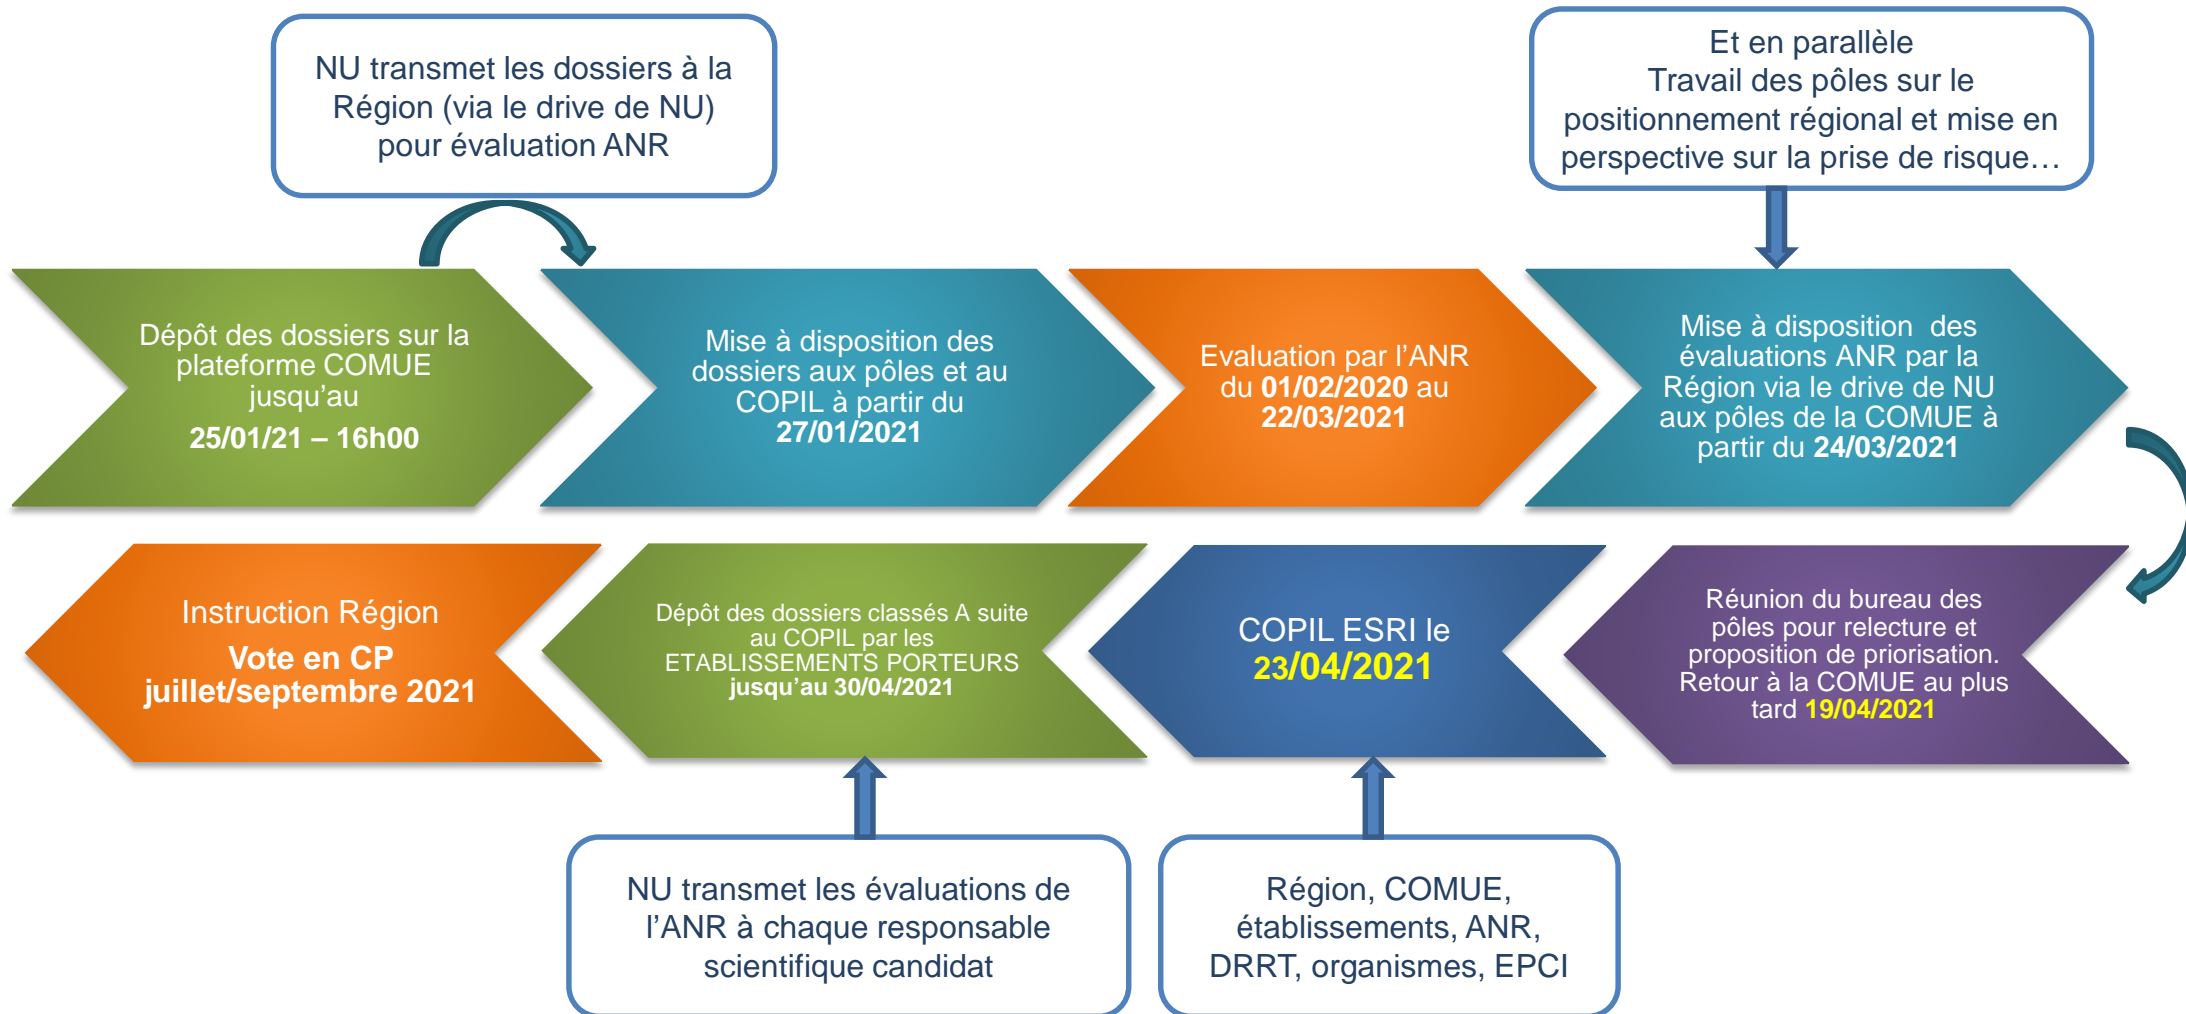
NU transmet les dossiers à la Région (via le drive de NU) pour évaluation ANR

Et en parallèle
Travail des pôles sur le positionnement régional et mise en perspective sur la prise de risque…

Dépôt des dossiers sur la plateforme COMUE jusqu'au
25/01/21 – 16h00

Mise à disposition des dossiers aux pôles et au COPIL à partir du 27/01/2021

Evaluation par l'ANR du 01/02/2020 au 22/03/2021

Mise à disposition des évaluations ANR par la Région via le drive de NU aux pôles de la COMUE à partir du 24/03/2021

Réunion du bureau des pôles pour relecture et proposition de priorisation. Retour à la COMUE au plus tard 19/04/2021

COPIL ESRI le 23/04/2021

Dépôt des dossiers classés A suite au COPIL par les ETABLISSEMENTS PORTEURS jusqu'au 30/04/2021

Instruction Région
Vote en CP juillet/septembre 2021

NU transmet les évaluations de l'ANR à chaque responsable scientifique candidat

Région, COMUE, établissements, ANR, DRRT, organismes, EPCI